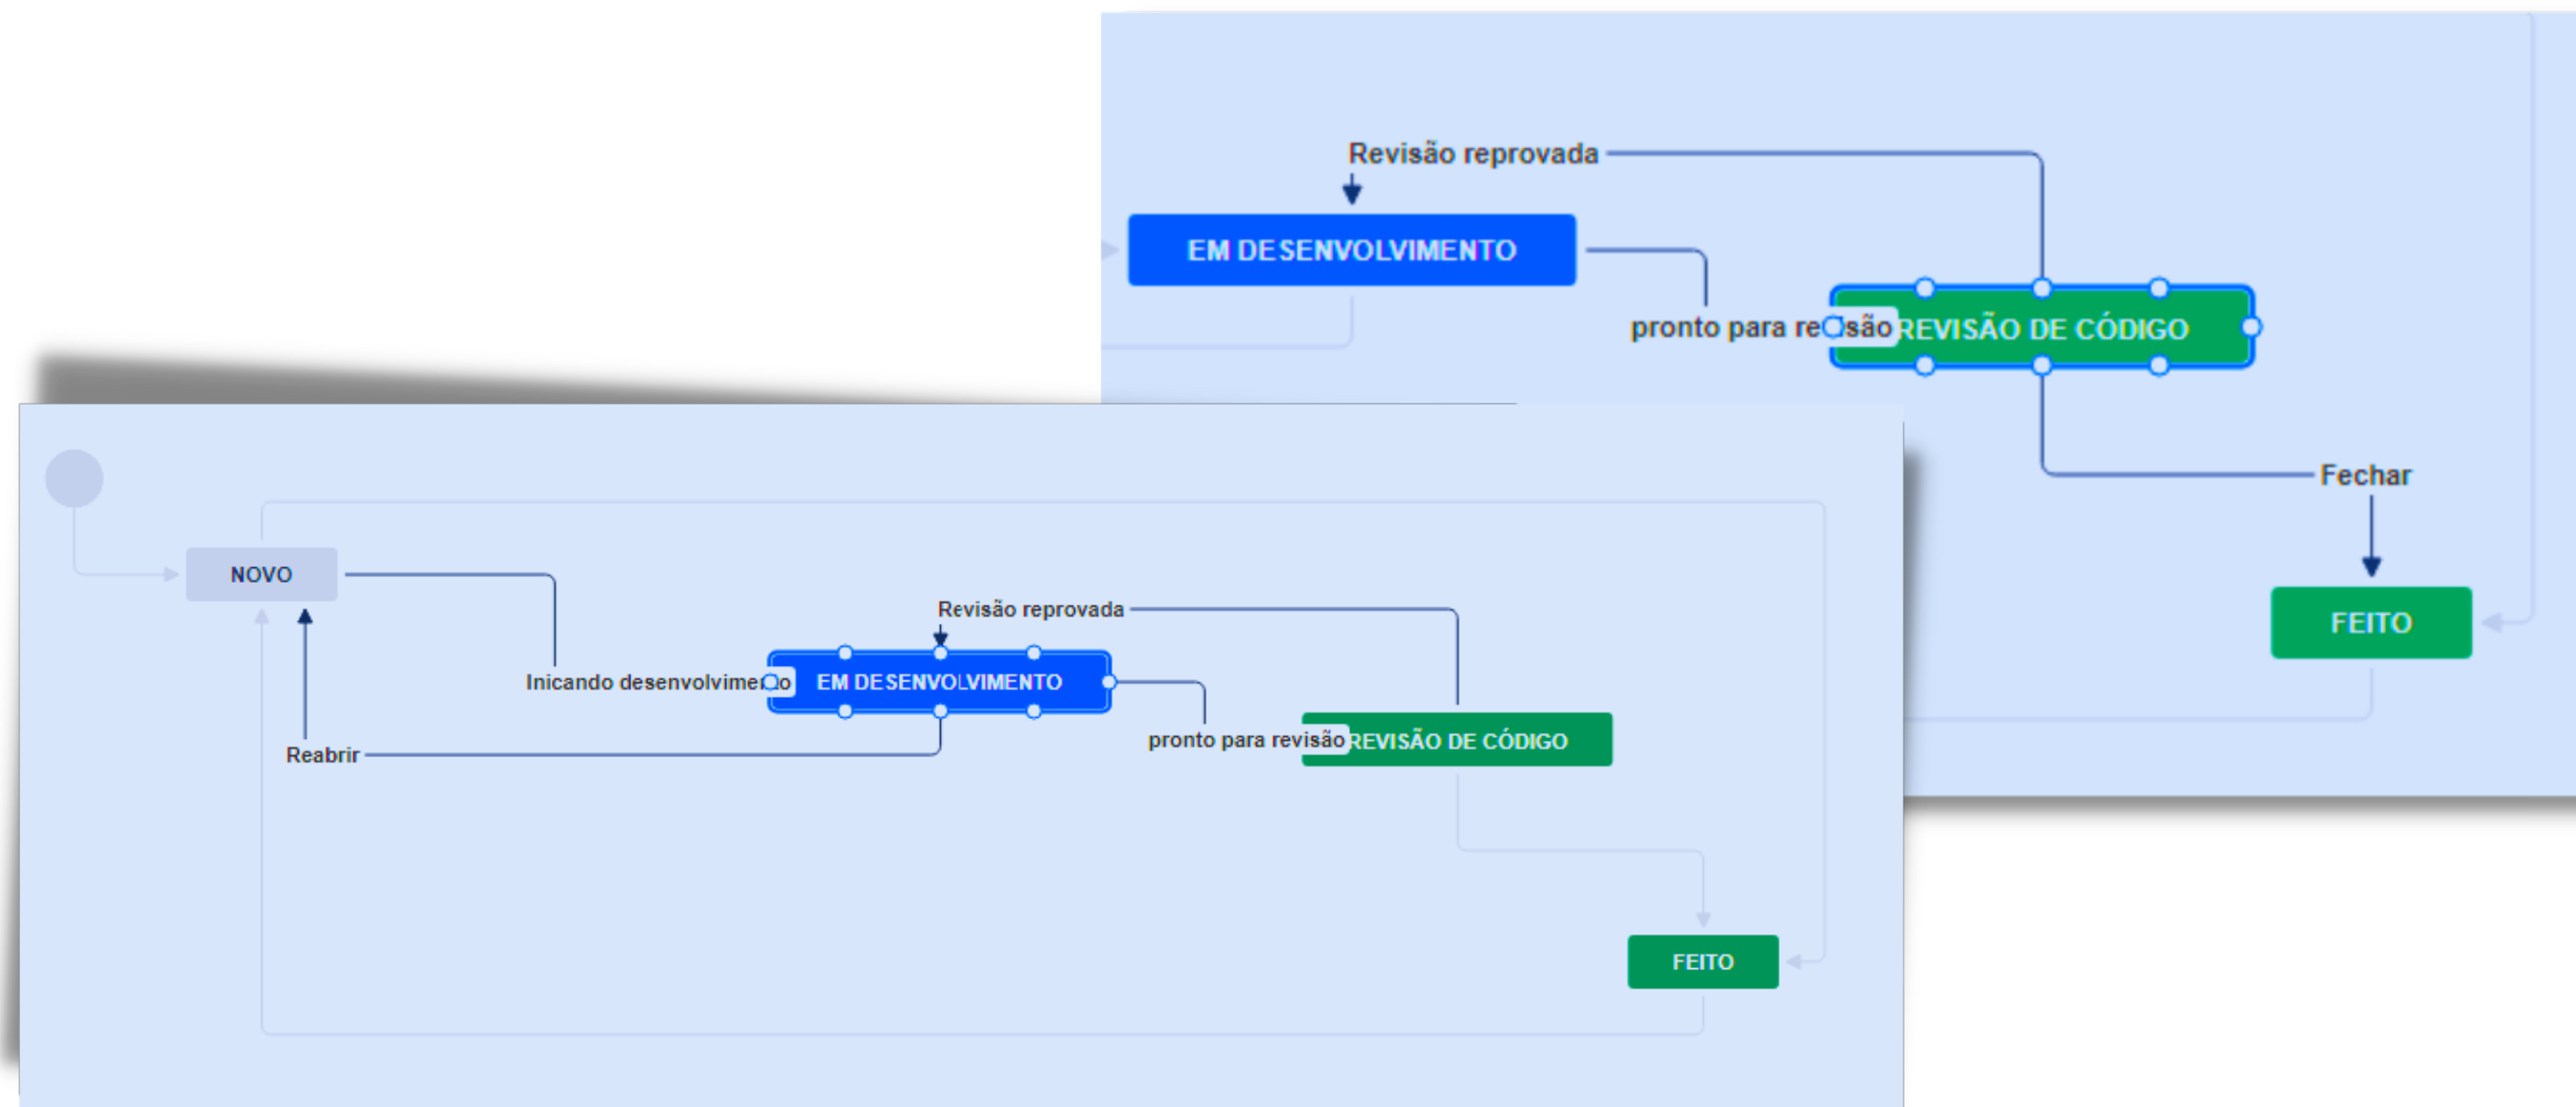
Revisão reprovada

EM DESENVOLVIMENTO

pronto para re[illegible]são

REVISÃO DE CÓDIGO

Fechar

FEITO

NOVO

Revisão reprovada

Inicando desenvolvime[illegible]o

EM DESENVOLVIMENTO

Reabrir

pronto para revisão

REVISÃO DE CÓDIGO

FEITO